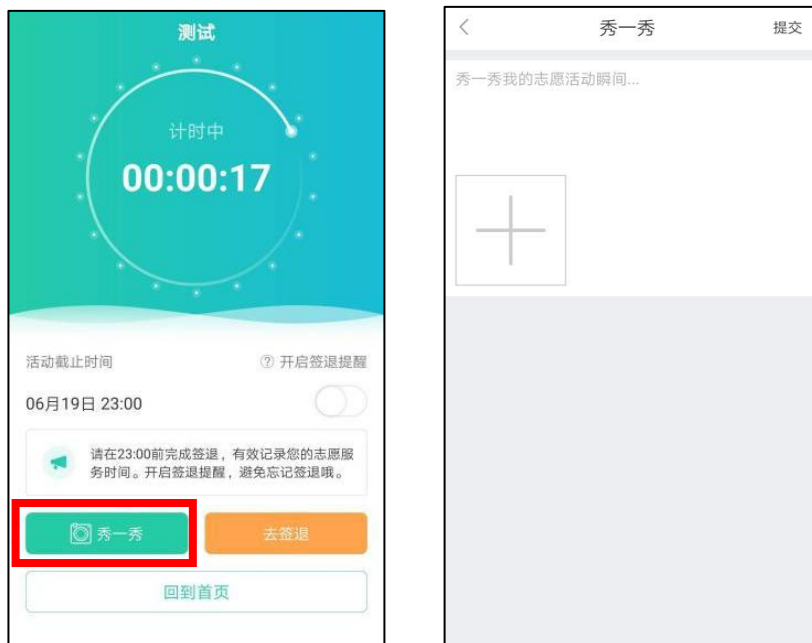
测试

计时中

00:00:17

活动截止时间

⑦ 开启签退提醒

06月19日 23:00

请在23:00前完成签退，有效记录您的志愿服务时间。开启签退提醒，避免忘记签退哦。

秀一秀

去签退

回到首页

<

秀一秀

提交

秀一秀我的志愿活动瞬间...